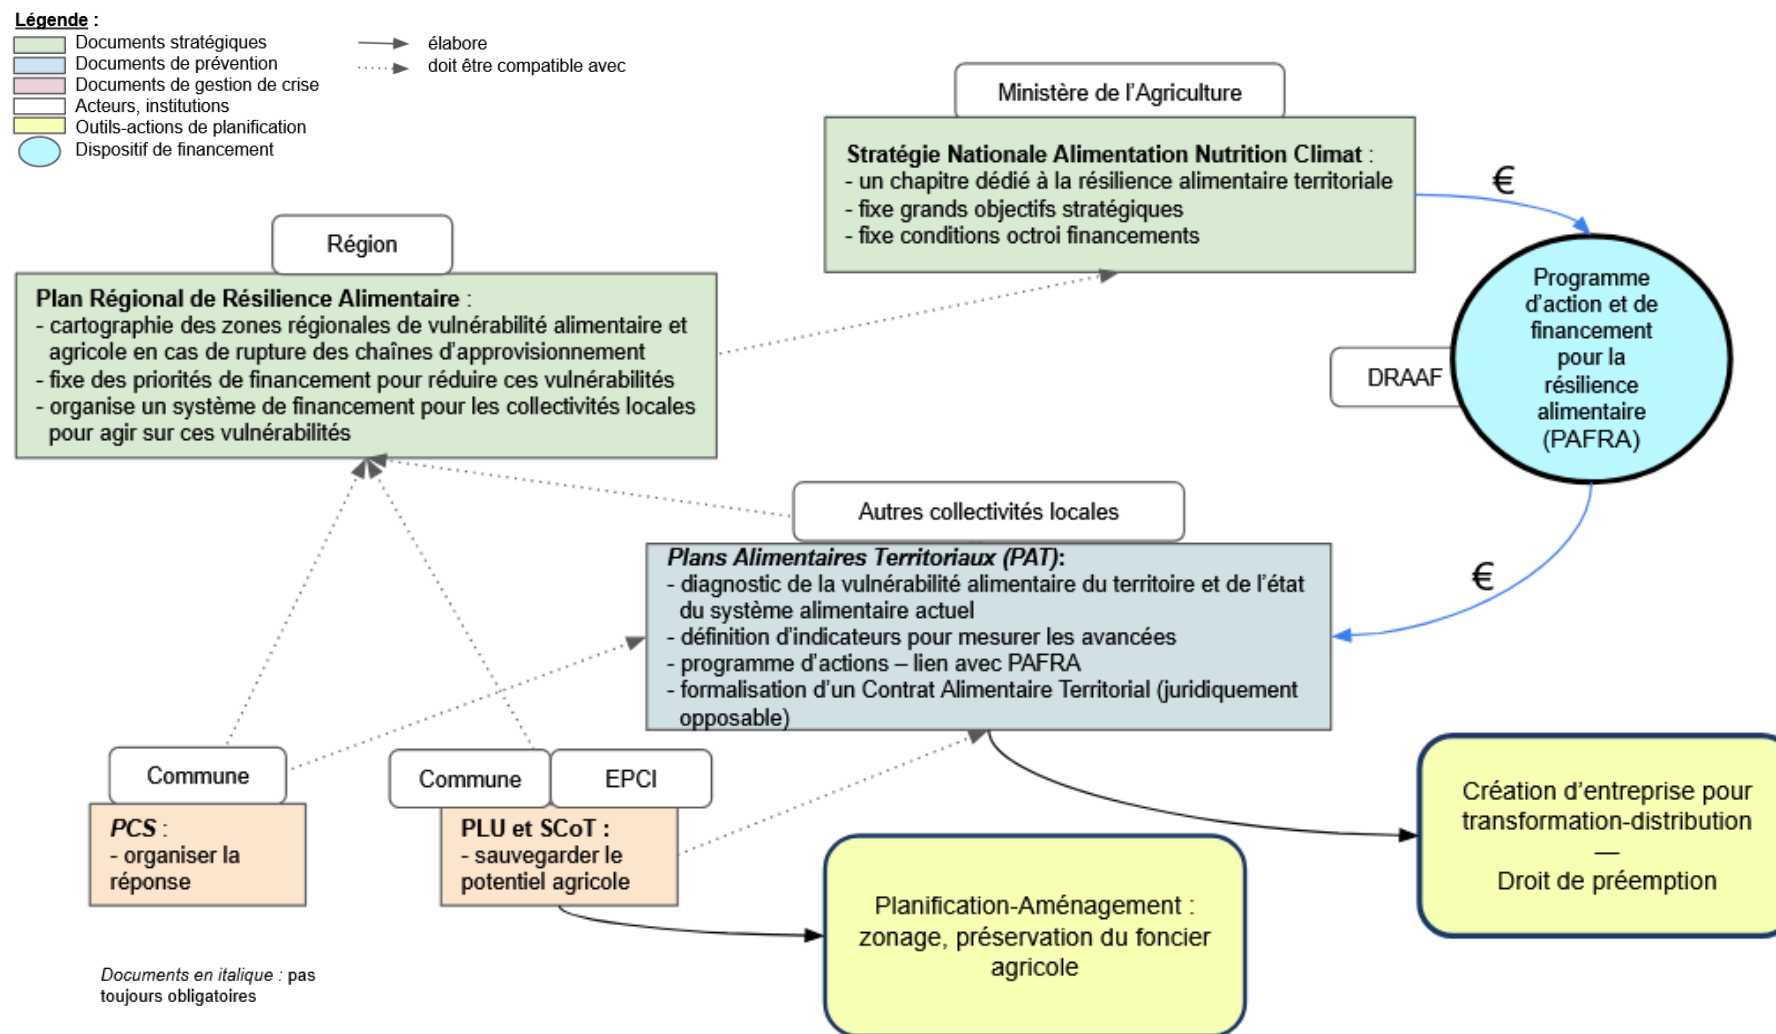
Légende :
Documents stratégiques
Documents de prévention
Documents de gestion de crise
Acteurs, institutions
Outils-actions de planification
Dispositif de financement

élabore
doit être compatible avec

Ministère de l'Agriculture

Stratégie Nationale Alimentation Nutrition Climat :
- un chapitre dédié à la résilience alimentaire territoriale
- fixe grands objectifs stratégiques
- fixe conditions octroi financements

€

Programme d'action et de financement pour la résilience alimentaire (PAFRA)

DRAAF

Région

Plan Régional de Résilience Alimentaire :
- cartographie des zones régionales de vulnérabilité alimentaire et agricole en cas de rupture des chaînes d'approvisionnement
- fixe des priorités de financement pour réduire ces vulnérabilités
- organise un système de financement pour les collectivités locales pour agir sur ces vulnérabilités

Autres collectivités locales

Plans Alimentaires Territoriaux (PAT):
- diagnostic de la vulnérabilité alimentaire du territoire et de l'état du système alimentaire actuel
- définition d'indicateurs pour mesurer les avancées
- programme d'actions – lien avec PAFRA
- formalisation d'un Contrat Alimentaire Territorial (juridiquement opposable)

€

Commune

PCS :
- organiser la réponse

Commune

EPCI

PLU et SCoT :
- sauvegarder le potentiel agricole

Création d'entreprise pour transformation-distribution
—
Droit de préemption

Planification-Aménagement : zonage, préservation du foncier agricole

Documents en italique : pas toujours obligatoires